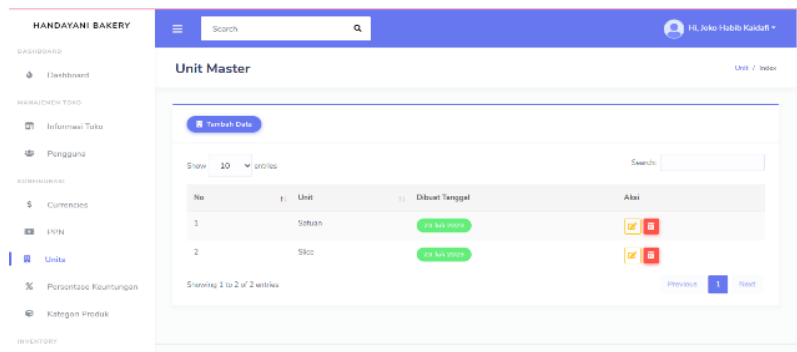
HANDAYANI BAKERY

DASHBOARD

Dashboard

MANAJEMEN TOKO

Informasi Toko

Pengguna

KONFIGURASI

$ Currencies

PPN

Units

% Persentase Keuntungan

Kategori Produk

INVENTORY

Search

Hi, Joko Habib Kaidafi

Unit Master

Unit / Index

Tambah Data

Show 10 entries

Search:

| No | Unit | Dibuat Tanggal | Aksi |
|---|---|---|---|
| 1 | Satuan | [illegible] | |
| 2 | Slice | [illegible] | |

Showing 1 to 2 of 2 entries

Previous 1 Next